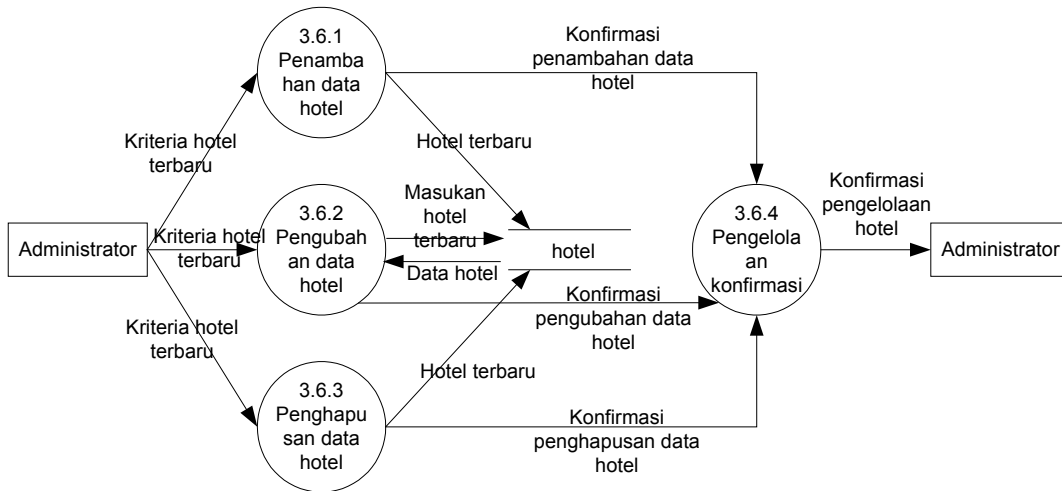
3.6.1
Penambahan data hotel

Konfirmasi penambahan data hotel

Kriteria hotel terbaru

Hotel terbaru

Masukan hotel terbaru

Konfirmasi pengelolaan hotel

Administrator

Kriteria hotel terbaru

3.6.2
Pengubahan data hotel

hotel

Data hotel

3.6.4
Pengelolaan konfirmasi

Administrator

Konfirmasi pengubahan data hotel

Kriteria hotel terbaru

Hotel terbaru

3.6.3
Penghapusan data hotel

Konfirmasi penghapusan data hotel